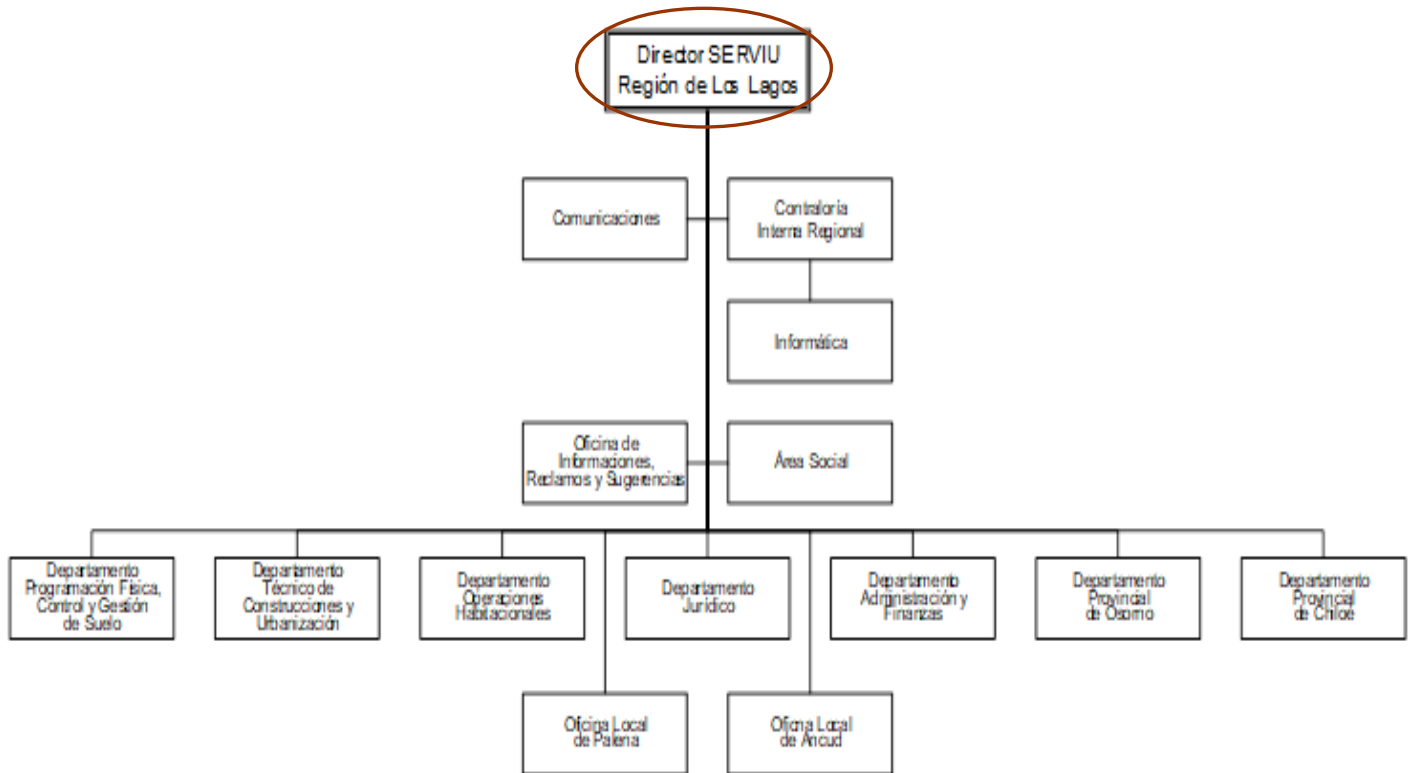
Director SERVIU
Región de Los Lagos

Comunicaciones

Contraloría
Interna Regional

Informática

Oficina de
Informaciones,
Reclamos y Sugerencias

Área Social

Departamento
Programación Física,
Control y Gestión
de Suelo

Departamento
Técnico de
Construcciones y
Urbanización

Departamento
Operaciones
Habitacionales

Departamento
Jurídico

Departamento
Administración y
Finanzas

Departamento
Provincial
de Osorno

Departamento
Provincial
de Chiloé

Oficina Local
de Palena

Oficina Local
de Ancud